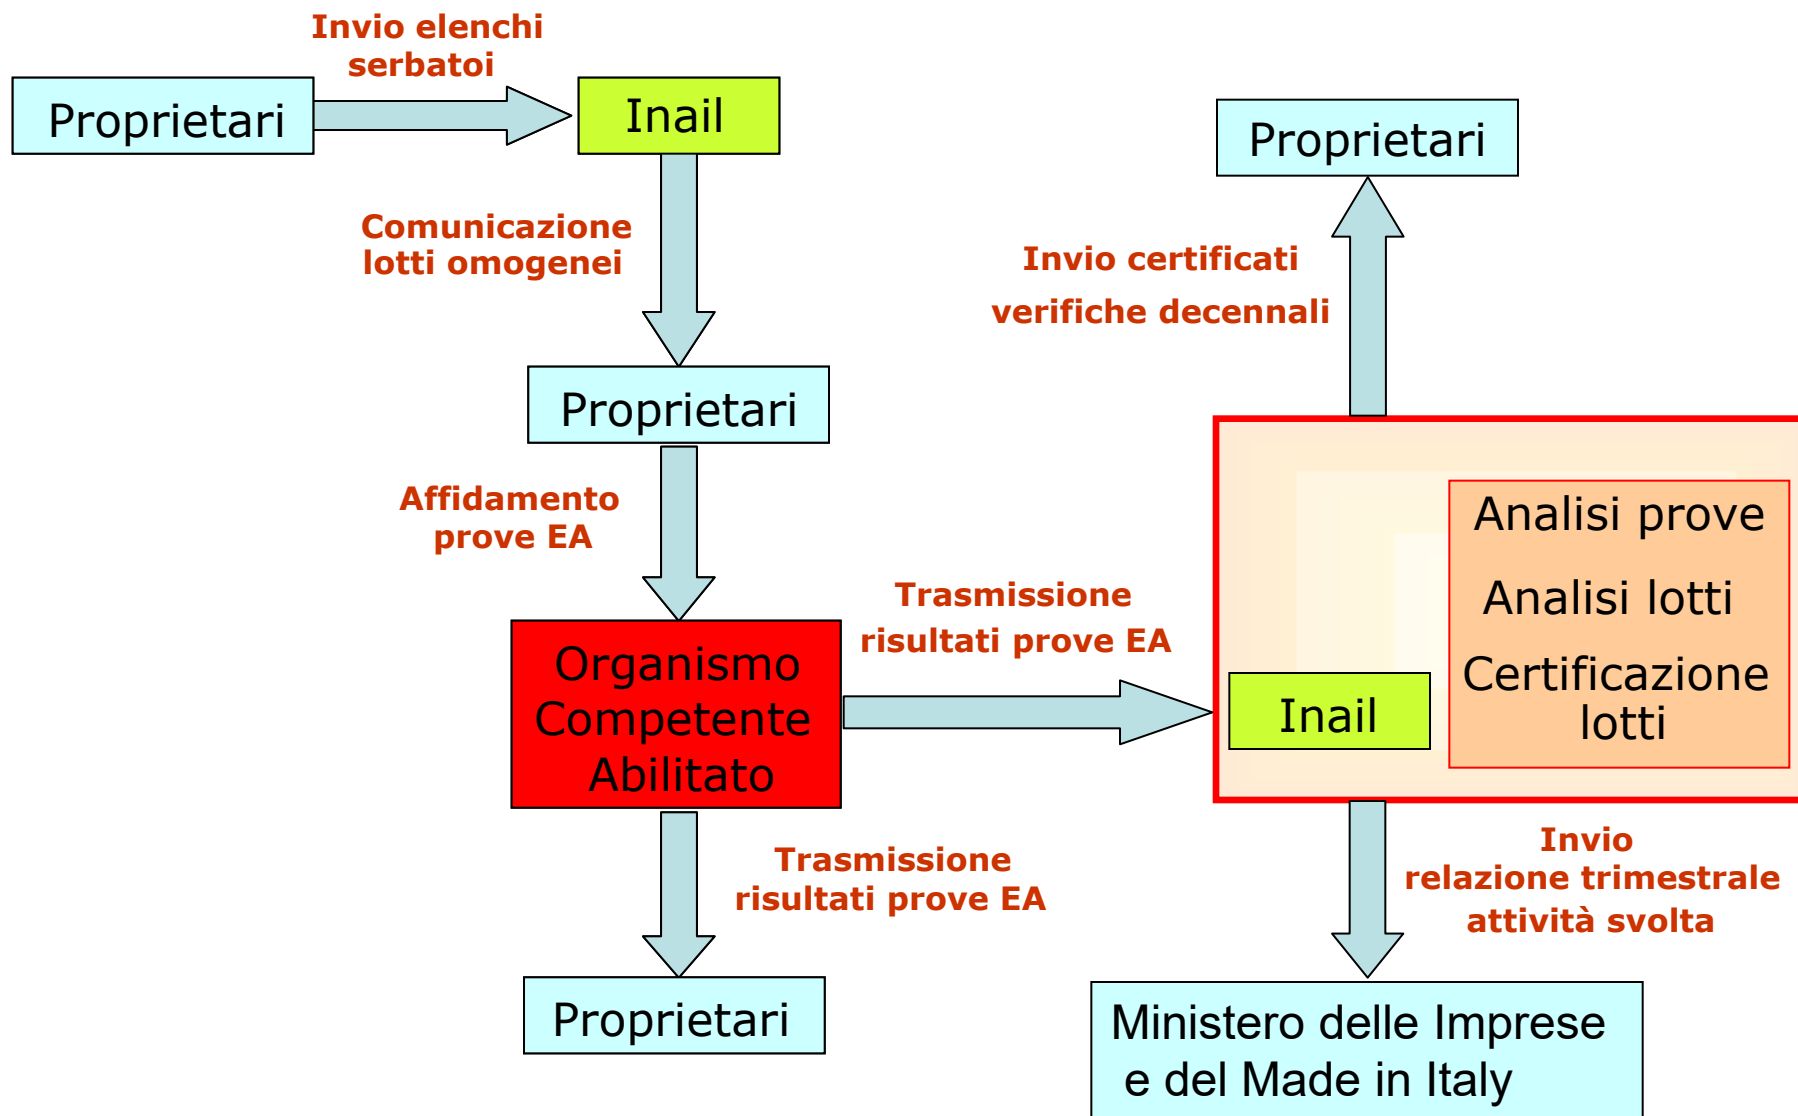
Invio elenchi serbatoi

Proprietari

Inail

Comunicazione lotti omogenei

Proprietari

Affidamento prove EA

Organismo Competente Abilitato

Trasmissione risultati prove EA

Trasmissione risultati prove EA

Proprietari

Proprietari

Invio certificati

verifiche decennali

Analisi prove

Analisi lotti

Certificazione lotti

Inail

Invio relazione trimestrale attività svolta

Ministero delle Imprese e del Made in Italy